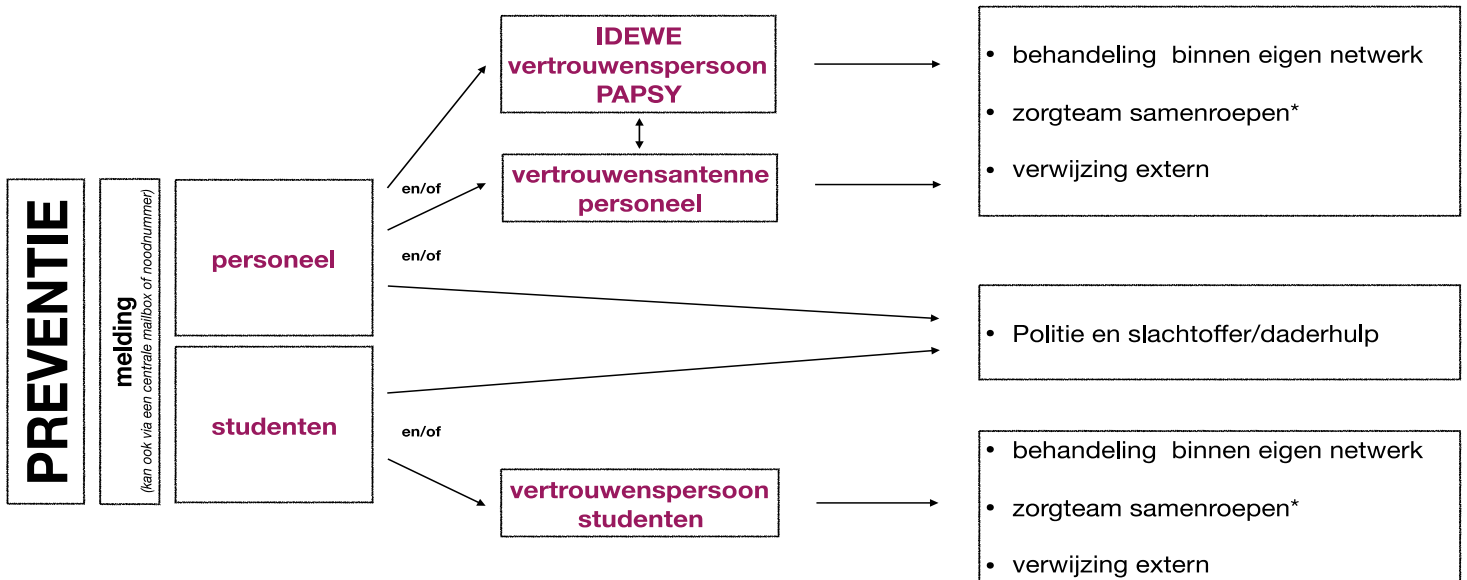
PREVENTIE

melding
(kan ook via een centrale mailbox of noodnummer)

personeel

studenten

en/of

en/of

en/of

IDEWE
vertrouwenspersoon
PAPSY

vertrouwensantenne
personeel

vertrouwenspersoon
studenten

• behandeling binnen eigen netwerk
• zorgteam samenroepen*
• verwijzing extern

• Politie en slachtoffer/daderhulp

• behandeling binnen eigen netwerk
• zorgteam samenroepen*
• verwijzing extern